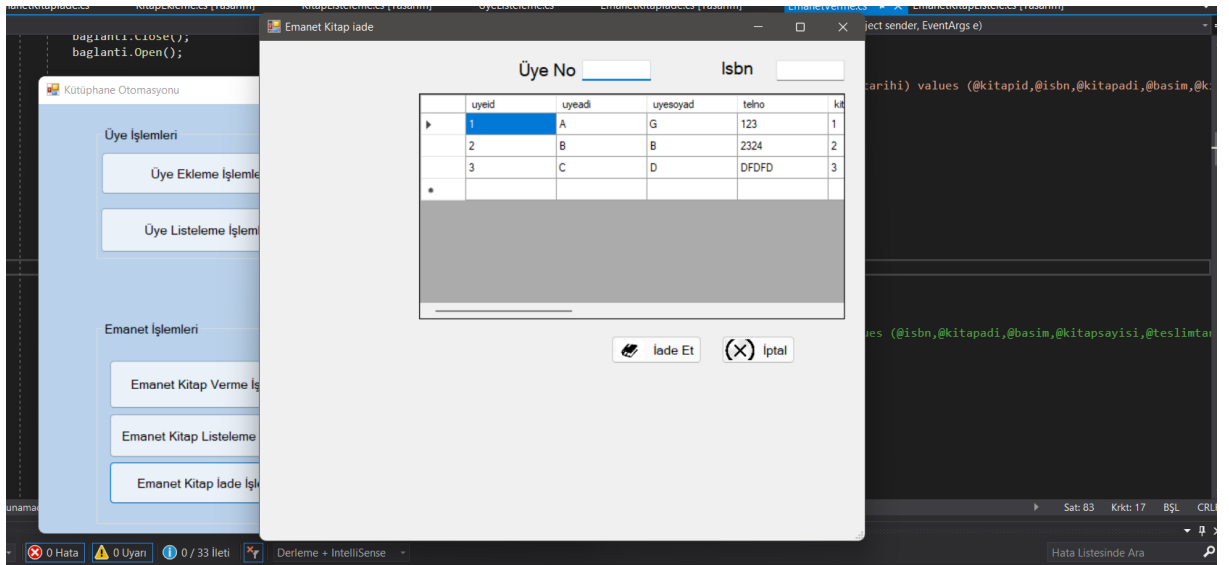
baglanti.Close();
baglanti.Open();

ject sender, EventArgs e)

carihi) values (@kitapid,@isbn,@kitapadi,@basim,@k

ues (@isbn,@kitapadi,@basim,@kitapsayisi,@teslimtar

Kütüphane Otomasyonu

Üye İşlemleri

Üye Ekleme İşlemle

Üye Listeleme İşlem

Emanet İşlemleri

Emanet Kitap Verme İş

Emanet Kitap Listeleme

Emanet Kitap İade İşl

Emanet Kitap iade

Üye No

Isbn

| | uyeid | uyeadi | uyesoyad | telno | kit |
|---|---|---|---|---|---|
| ▸ | 1 | A | G | 123 | 1 |
| | 2 | B | B | 2324 | 2 |
| | 3 | C | D | DFDFD | 3 |
| * | | | | | |

İade Et

İptal

Sat: 83 Krkt: 17 BŞL CRL

0 Hata 0 Uyarı 0 / 33 İleti Derleme + IntelliSense

Hata Listesinde Ara